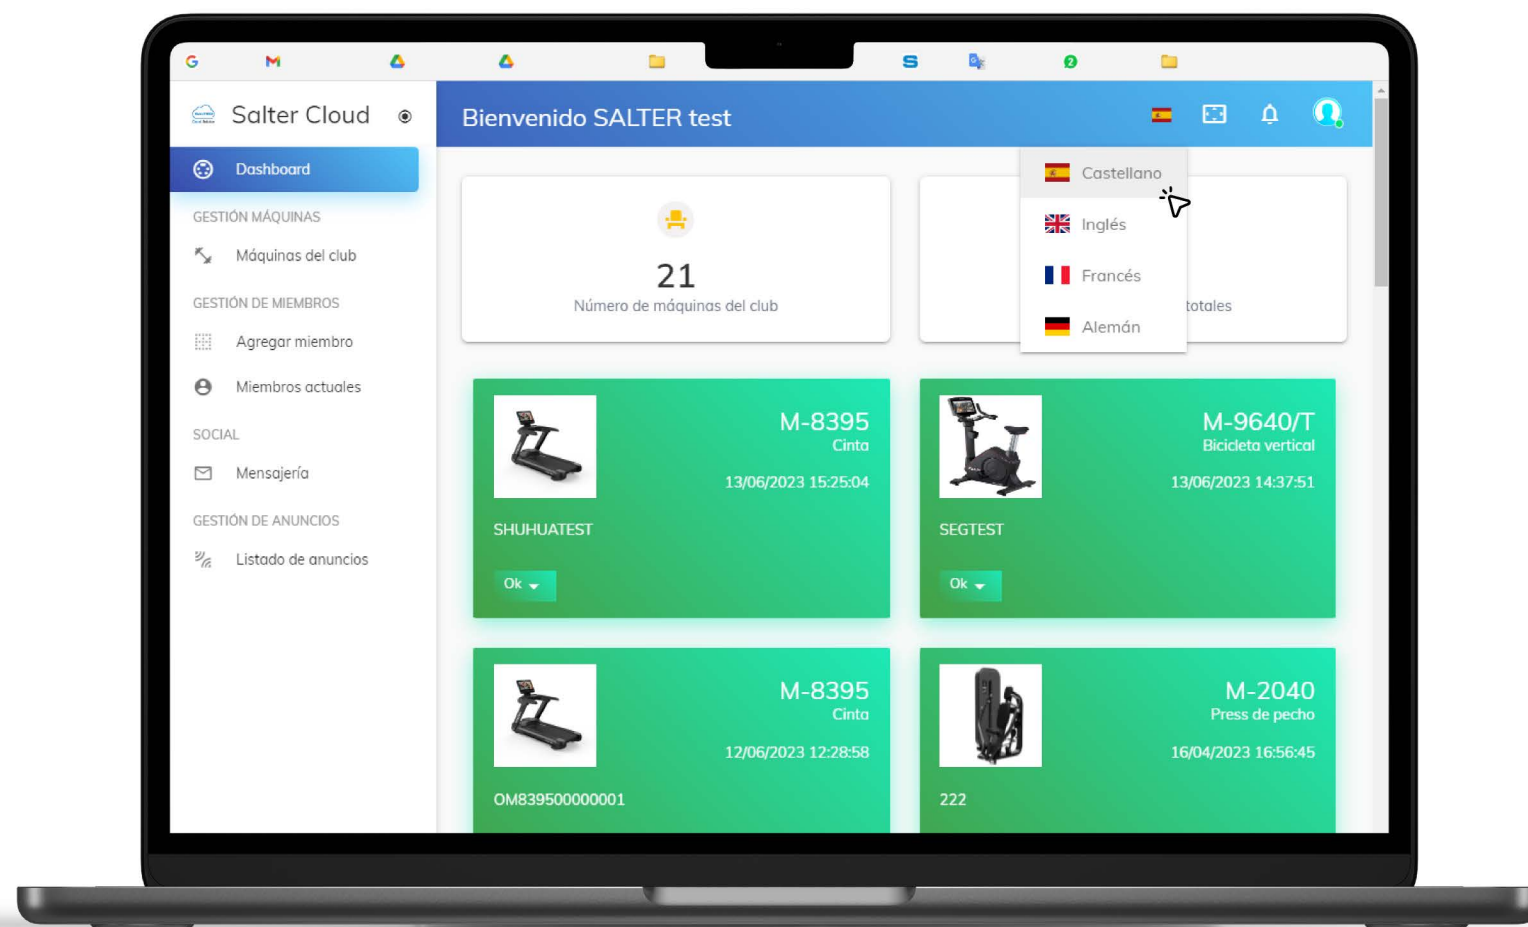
Salter Cloud

Dashboard

GESTIÓN MÁQUINAS

Máquinas del club

GESTIÓN DE MIEMBROS

Agregar miembro

Miembros actuales

SOCIAL

Mensajería

GESTIÓN DE ANUNCIOS

Listado de anuncios

Bienvenido SALTER test

21
Número de máquinas del club

Castellano
Inglés
Francés
Alemán

totales

M-8395
Cinta
13/06/2023 15:25:04
SHUHUATEST
Ok

M-9640/T
Bicicleta vertical
13/06/2023 14:37:51
SEGTEST
Ok

M-8395
Cinta
12/06/2023 12:28:58
OM839500000001

M-2040
Press de pecho
16/04/2023 16:56:45
222